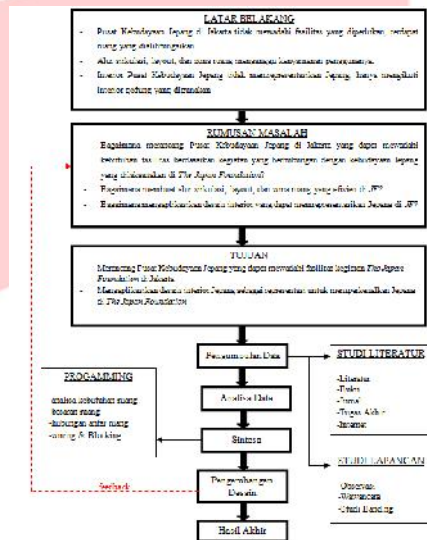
LATAR BELAKANG

- Pusat Kebudayaan Jepang di Jakarta tidak memadahi fasilitas yang dipadukan dengan ruang yang dibutuhkan
- Alur sirkulasi, layout, dan suasana ruang mengurangi kenyamanan pengunjung
- Interior Pusat Kebudayaan Jepang tidak merepresentasikan Jepang, hanya mengikuti interior gedung yang disewakan

RUMUSAN MASALAH

- Bagaimana merancang Pusat Kebudayaan Jepang di Jakarta yang dapat mewadahi kebutuhan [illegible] kegiatan yang berhubungan dengan kebudayaan Jepang yang diselenggarakan di The Japan Foundation?
- Bagaimana membuat alur sirkulasi, layout, dan suasana ruang yang efisien di JF?
- Bagaimana mengaplikasikan desain interior yang dapat merepresentasikan Jepang di JF?

TUJUAN

- Merancang Pusat Kebudayaan Jepang yang dapat mewadahi fasilitas kegiatan The Japan Foundation di Jakarta
- Mengaplikasikan desain interior Jepang sebagai representasi untuk memperkenalkan Jepang di The Japan Foundation

Pengumpulan Data

STUDI LITERATUR

-Literatur
-Buku
-Jurnal
-Tugas Akhir
-Internet

Analisa Data

PROGRAMMING

analisa kebutuhan ruang
besaran ruang
-hubungan antar ruang
-zoning & Blocking

Sintesa

STUDI LAPANGAN

-Observasi
-Wawancara
-Studi Banding

Pengembangan Desain

feedback

Hasil Akhir